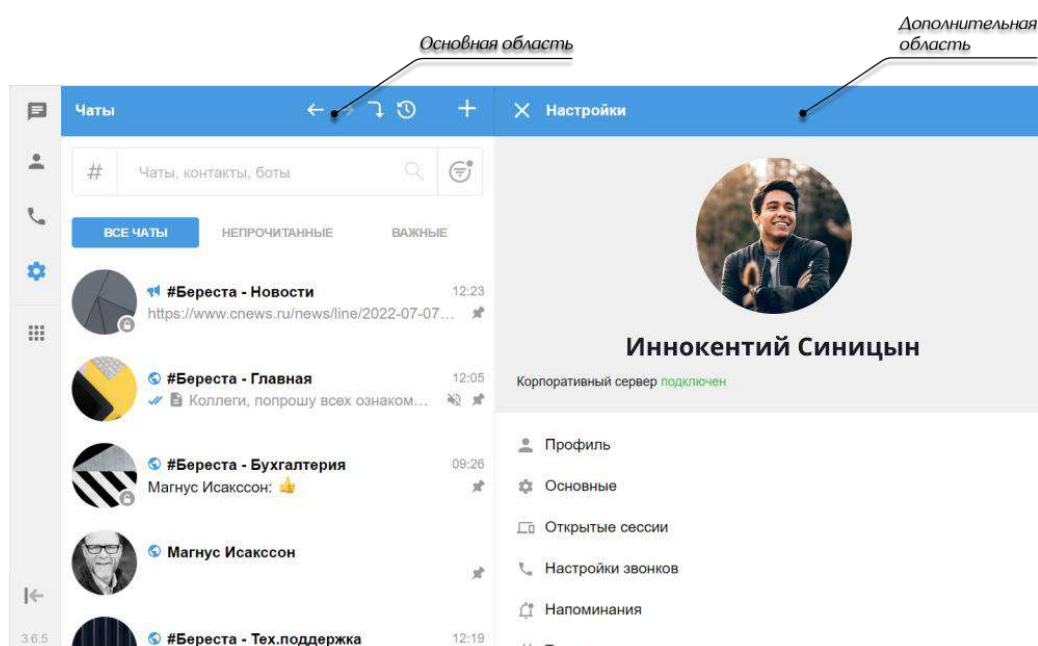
Основная область

Дополнительная область

Чаты

Настройки

#

Чаты, контакты, боты

ВСЕ ЧАТЫ

НЕПРОЧИТАННЫЕ

ВАЖНЫЕ

#Береста - Новости
12:23
https://www.cnews.ru/news/line/2022-07-07...

#Береста - Главная
12:05
Коллеги, попрошу всех ознаком...

#Береста - Бухгалтерия
09:26
Магнус Исакссон: 👍

Магнус Исакссон

#Береста - Тех.поддержка
12:19

3.6.5

Иннокентий Синицын

Корпоративный сервер подключен

Профиль

Основные

Открытые сессии

Настройки звонков

Напоминания